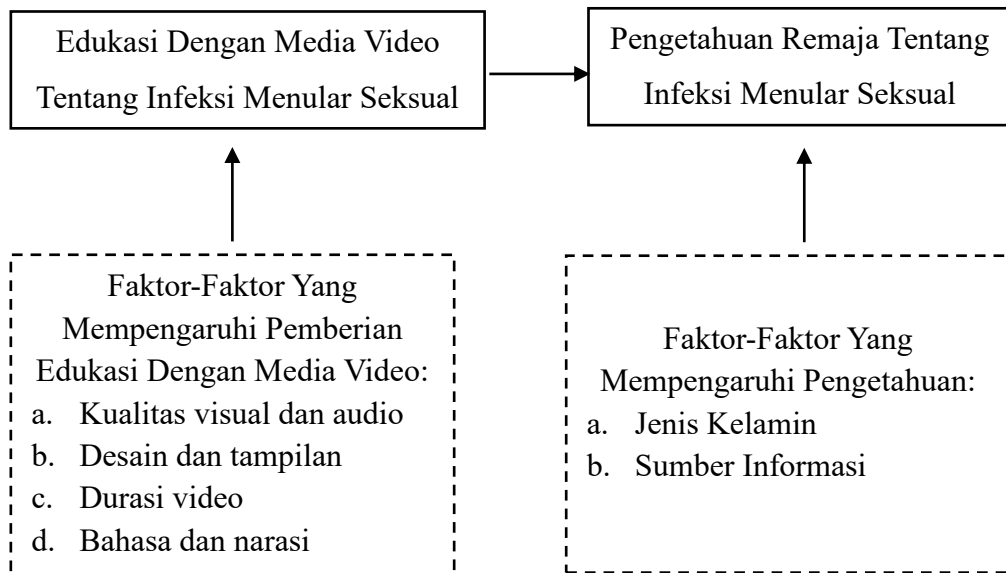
Edukasi Dengan Media Video Tentang Infeksi Menular Seksual

Pengetahuan Remaja Tentang Infeksi Menular Seksual

Faktor-Faktor Yang Mempengaruhi Pemberian Edukasi Dengan Media Video:
a. Kualitas visual dan audio
b. Desain dan tampilan
c. Durasi video
d. Bahasa dan narasi

Faktor-Faktor Yang Mempengaruhi Pengetahuan:
a. Jenis Kelamin
b. Sumber Informasi